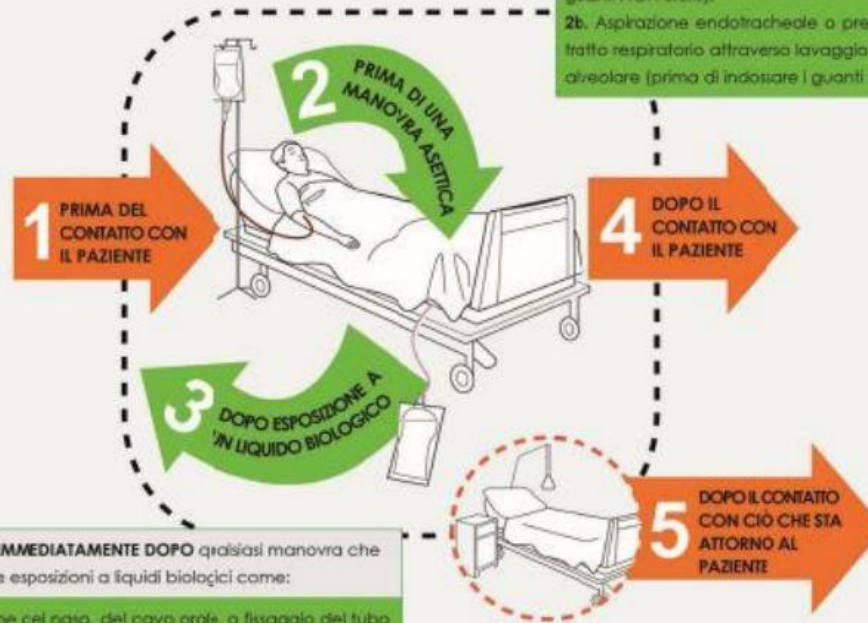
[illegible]
2b. Aspirazione endotracheale o pre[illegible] tratto respiratorio attraverso lavaggi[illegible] alveolare (prima di indossare i guanti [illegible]

2 PRIMA DI UNA MANOVRA ASETTICA

1 PRIMA DEL CONTATTO CON IL PAZIENTE

4 DOPO IL CONTATTO CON IL PAZIENTE

3 DOPO ESPOSIZIONE A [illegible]N LIQUIDO BIOLOGICO

5 DOPO IL CONTATTO CON CIÒ CHE STA ATTORNO AL PAZIENTE

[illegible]MMEDIATAMENTE DOPO qualsiasi manovra che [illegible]e esposizioni a liquidi biologici come:

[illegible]e del naso, del cavo orale, o fissaggio del tubo